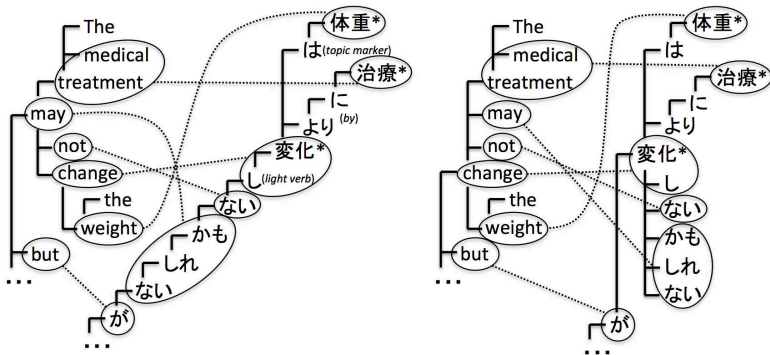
The
medical
treatment
may
not
change
the
weight
but
...

体重*
は(topic marker)
治療*
に
より (by)
変化*
し(light verb)
ない
かも
しれ
ない
が
...

The
medical
treatment
may
not
change
the
weight
but
...

体重*
は
治療*
に
より
変化*
し
ない
かも
しれ
ない
が
...